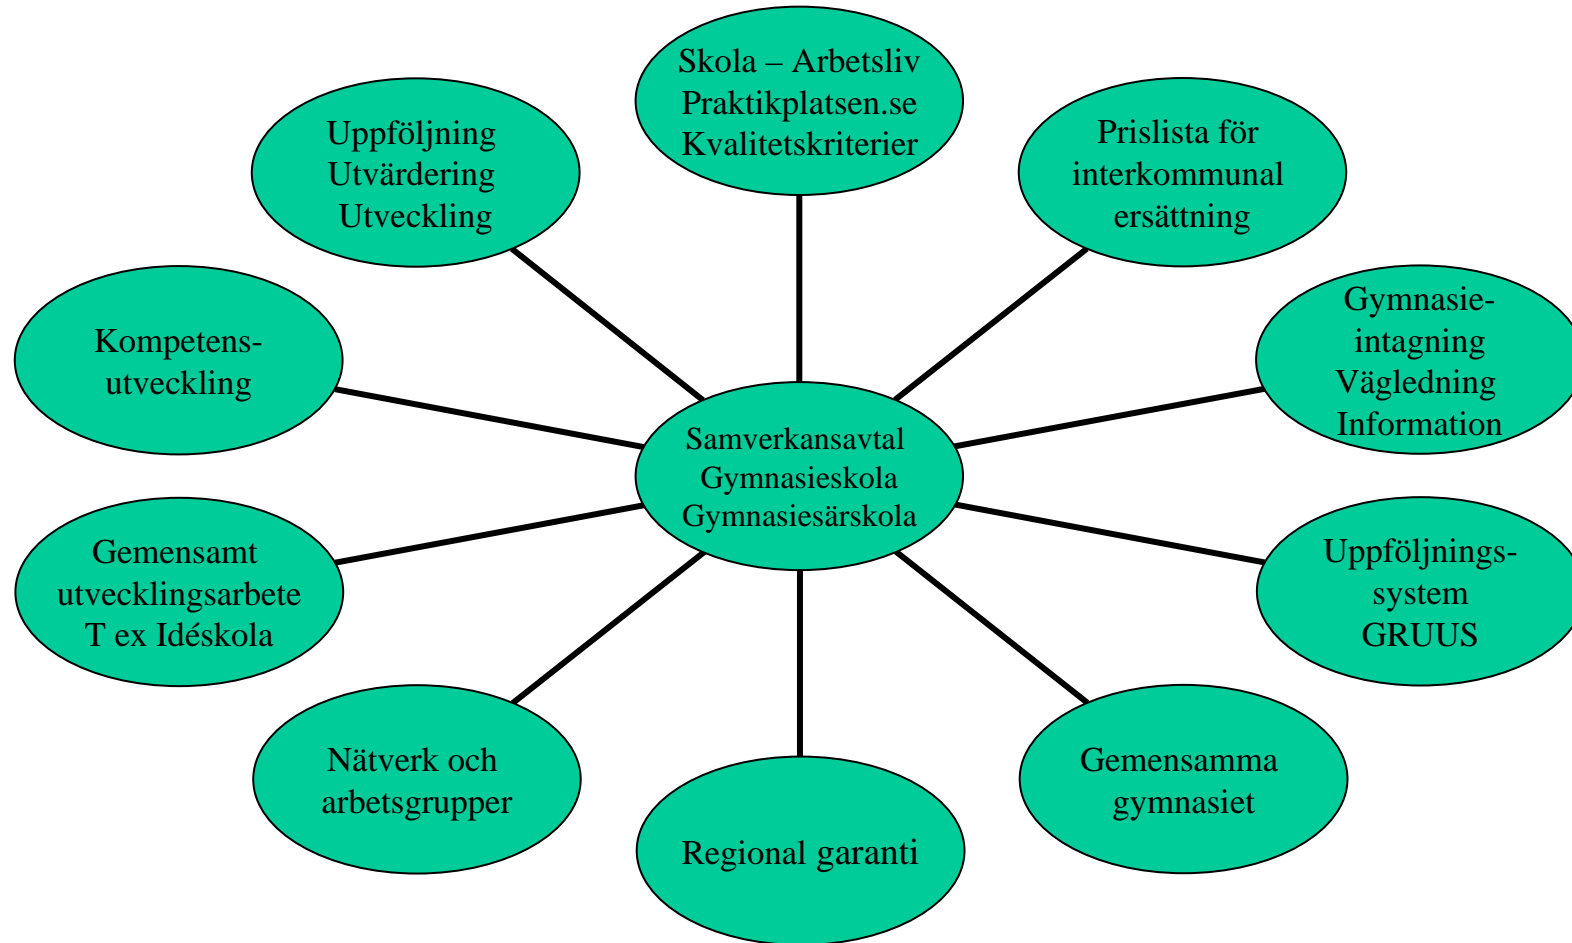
Skola – Arbetsliv
Praktikplatsen.se
Kvalitetskriterier

Uppföljning
Utvärdering
Utveckling

Prislista för
interkommunal
ersättning

Kompetens-
utveckling

Gymnasie-
intagning
Vägledning
Information

Samverkansavtal
Gymnasieskola
Gymnasiesärskola

Gemensamt
utvecklingsarbete
T ex Idéskola

Uppföljnings-
system
GRUUS

Nätverk och
arbetsgrupper

Regional garanti

Gemensamma
gymnasiet